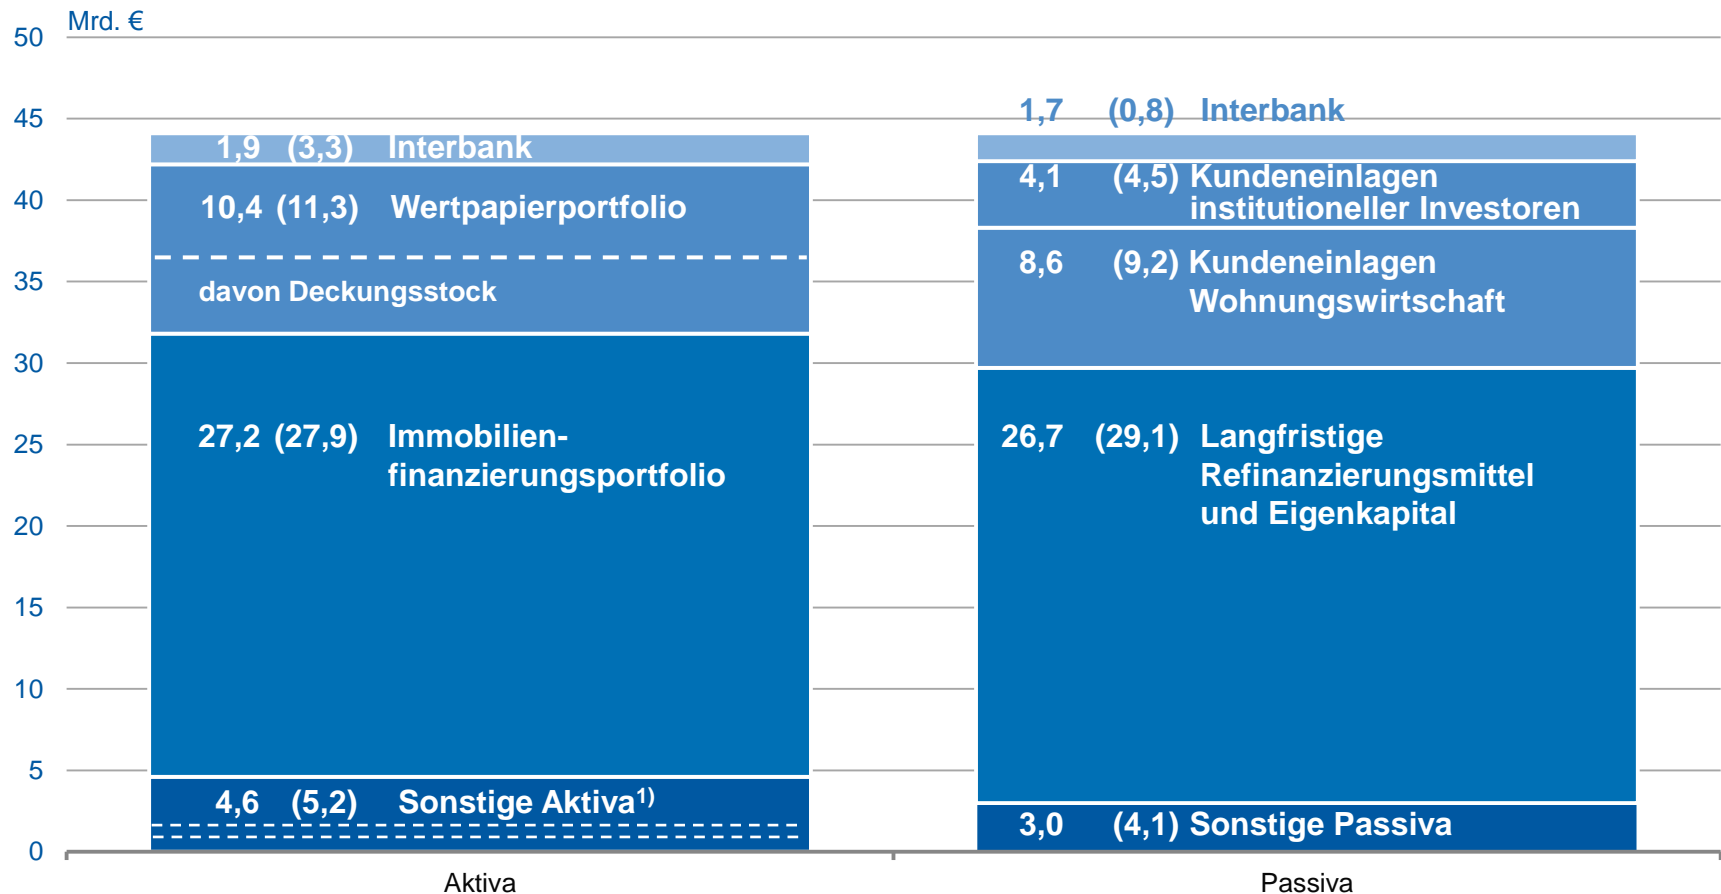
Mrd. €
50
45
40
35
30
25
20
15
10
5
0

1,9 (3,3) Interbank
10,4 (11,3) Wertpapierportfolio
davon Deckungsstock
27,2 (27,9) Immobilienfinanzierungsportfolio
4,6 (5,2) Sonstige Aktiva$^{1)}$

1,7 (0,8) Interbank
4,1 (4,5) Kundeneinlagen institutioneller Investoren
8,6 (9,2) Kundeneinlagen Wohnungswirtschaft
26,7 (29,1) Langfristige Refinanzierungsmittel und Eigenkapital
3,0 (4,1) Sonstige Passiva

Aktiva
Passiva